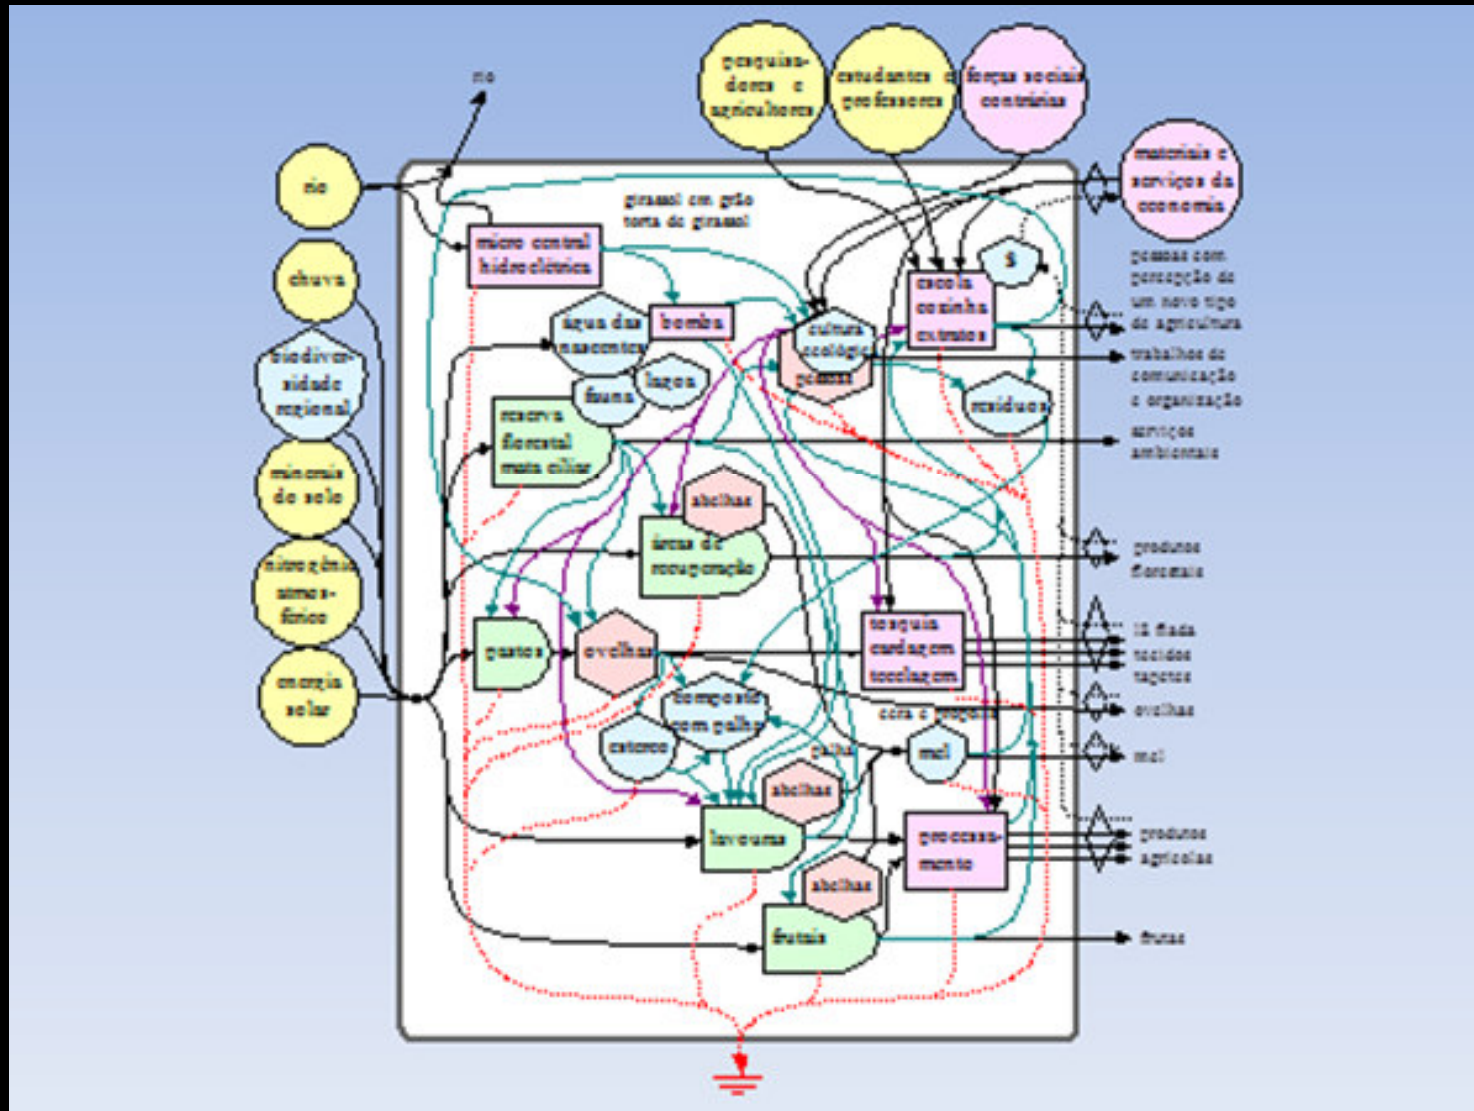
rio

pesquisadores e agricultores

estudantes e professores

forças sociais contrárias

materiais e serviços da economia

rio

chuva

biodiversidade regional

minerais do solo

nitrogênio atmosférico

energia solar

girassol em grão
torta de girassol

micro central hidroelétrica

$

escola cozinha cutratos

água das nascentes

bomba

cultura ecológica

pessoas

fauna

lagoa

resíduos

reserva florestal mata ciliar

abelhas

área de recuperação

pastos

ovelhas

tosquia cardagem tecelagem

composto com palha

cera e própolis

esterco

palha

mel

abelhas

lavoura

processamento

abelhas

frutais

pessoas com percepção de um novo tipo de agricultura

trabalhos de comunicação e organização

serviços ambientais

produtos florestais

lã fiada

tecidos

tapetes

ovelhas

mel

produtos agrícolas

frutas